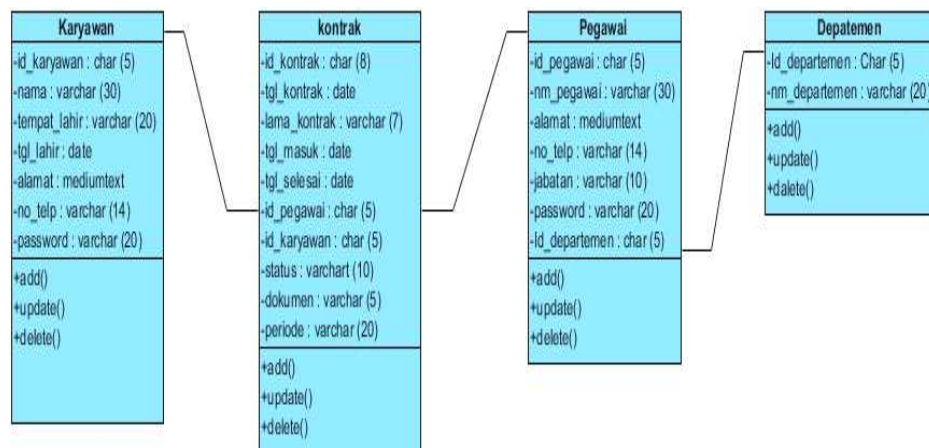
Karyawan
-id_karyawan : char (5)
-nama : varchar (30)
-tempat_lahir : varchar (20)
-tgl_lahir : date
-alamat : mediumtext
-no_telp : varchar (14)
-password : varchar (20)
+add()
+update()
+delete()

kontrak
-id_kontrak : char (8)
-tgl_kontrak : date
-lama_kontrak : varchar (7)
-tgl_masuk : date
-tgl_selesai : date
-id_pegawai : char (5)
-id_karyawan : char (5)
-status : varchart (10)
-dokumen : varchar (5)
-periode : varchar (20)
+add()
+update()
+delete()

Pegawai
-id_pegawai : char (5)
-nm_pegawai : varchar (30)
-alamat : mediumtext
-no_telp : varchar (14)
-jabatan : varchar (10)
-password : varchar (20)
-Id_departemen : char (5)
+add()
+update()
+delete()

Depatemen
-Id_departemen : Char (5)
-nm_departemen : varchar (20)
+add()
+update()
+dalete()